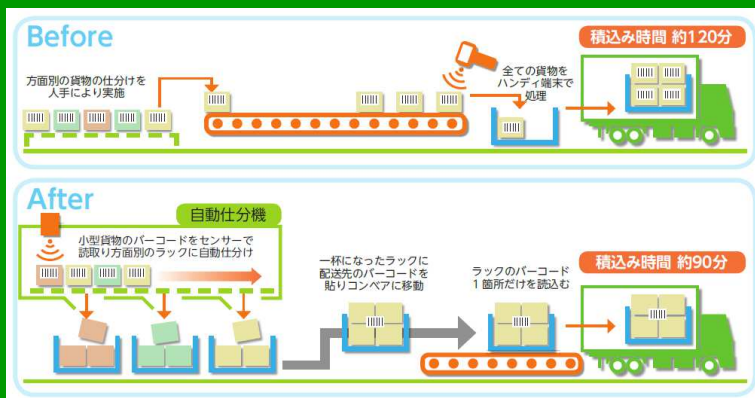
Before

積込み時間 約120分

方面別の貨物の仕分けを人手により実施

全ての貨物をハンディ端末で処理

After

自動仕分機

小型貨物のバーコードをセンサーで読取り方面別のラックに自動仕分け

一杯になったラックに配送先のバーコードを貼りコンベアに移動

ラックのバーコード1箇所だけを読込む

積込み時間 約90分